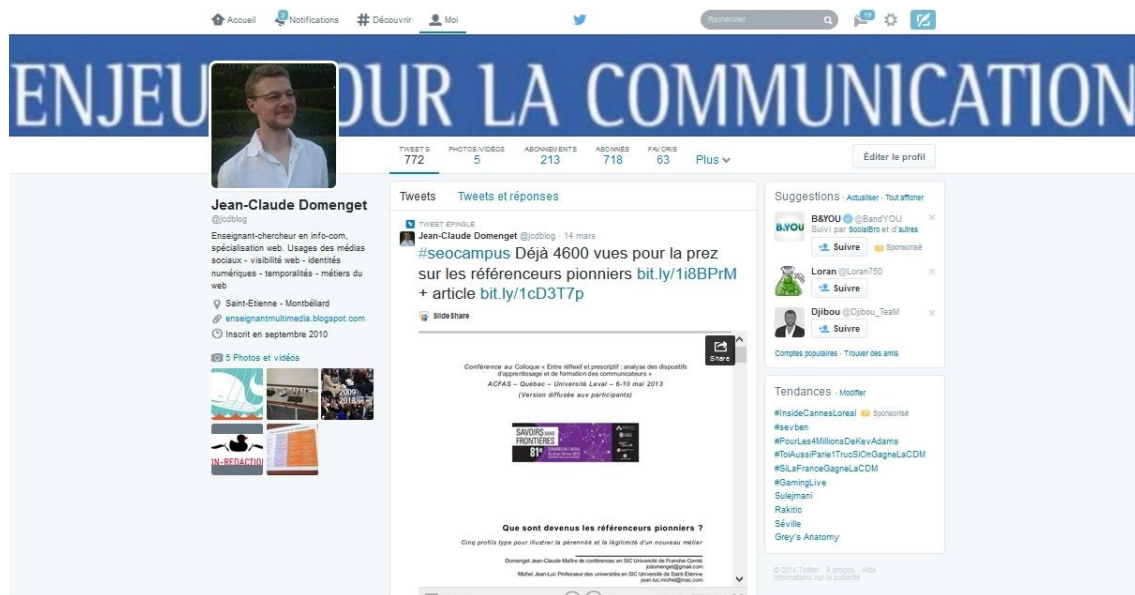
Accueil Notifications # Découvrir Moi

Rechercher

ENJEU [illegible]OUR LA COMMUNICATION

TWEETS 772 PHOTOS/VIDÉOS 5 ABONNEMENTS 213 ABONNÉS 718 FAVORIS 63 Plus

Éditer le profil

Jean-Claude Domenget
@jcdblog

Enseignant-chercheur en info-com, spécialisation web. Usages des médias sociaux - visibilité web - identités numériques - temporalités - métiers du web

Saint-Etienne - Montbéliard
enseignantmultimedia.blogspot.com
Inscrit en septembre 2010

5 Photos et vidéos

Tweets Tweets et réponses

TWEET ÉPINGLÉ
Jean-Claude Domenget @jcdblog · 14 mars
#seocampus Déjà 4600 vues pour la prez sur les référenceurs pionniers bit.ly/1i8BPrM + article bit.ly/1cD3T7p

SlideShare

Share

Conférence au Colloque « Entre réflexif et prescriptif : analyse des dispositifs d'apprentissage et de formation des communicateurs »
ACFAS – Québec – Université Laval – 6-10 mai 2013
(Version diffusée aux participants)

SAVOIRS SANS FRONTIÈRES 81e

Que sont devenus les référenceurs pionniers ?
Cinq profils type pour illustrer la pérennité et la légitimité d'un nouveau métier

Domenget Jean-Claude Maître de conférences en SIC Université de Franche-Comté
Michel Jean-Luc Professeur des universités en SIC Université de Saint-Etienne

Suggestions · Actualiser · Tout afficher

B&YOU @BandYOU
Suivi par SocialBro et d'autres
Suivre Sponsorisé

Loran @Loran750
Suivre

Djibou @Djibou_TeaM
Suivre

Comptes populaires · Trouver des amis

Tendances · Modifier
#InsideCannesLoreal Sponsorisé
#sevben
#PourLes4MillionsDeKevAdams
#ToiAussiParie1TrucSiOnGagneLaCDM
#SiLaFranceGagneLaCDM
#GamingLive
Sulejmani
Rakitic
Séville
Grey's Anatomy

© 2014 Twitter À propos Aide
Informations sur la publicité